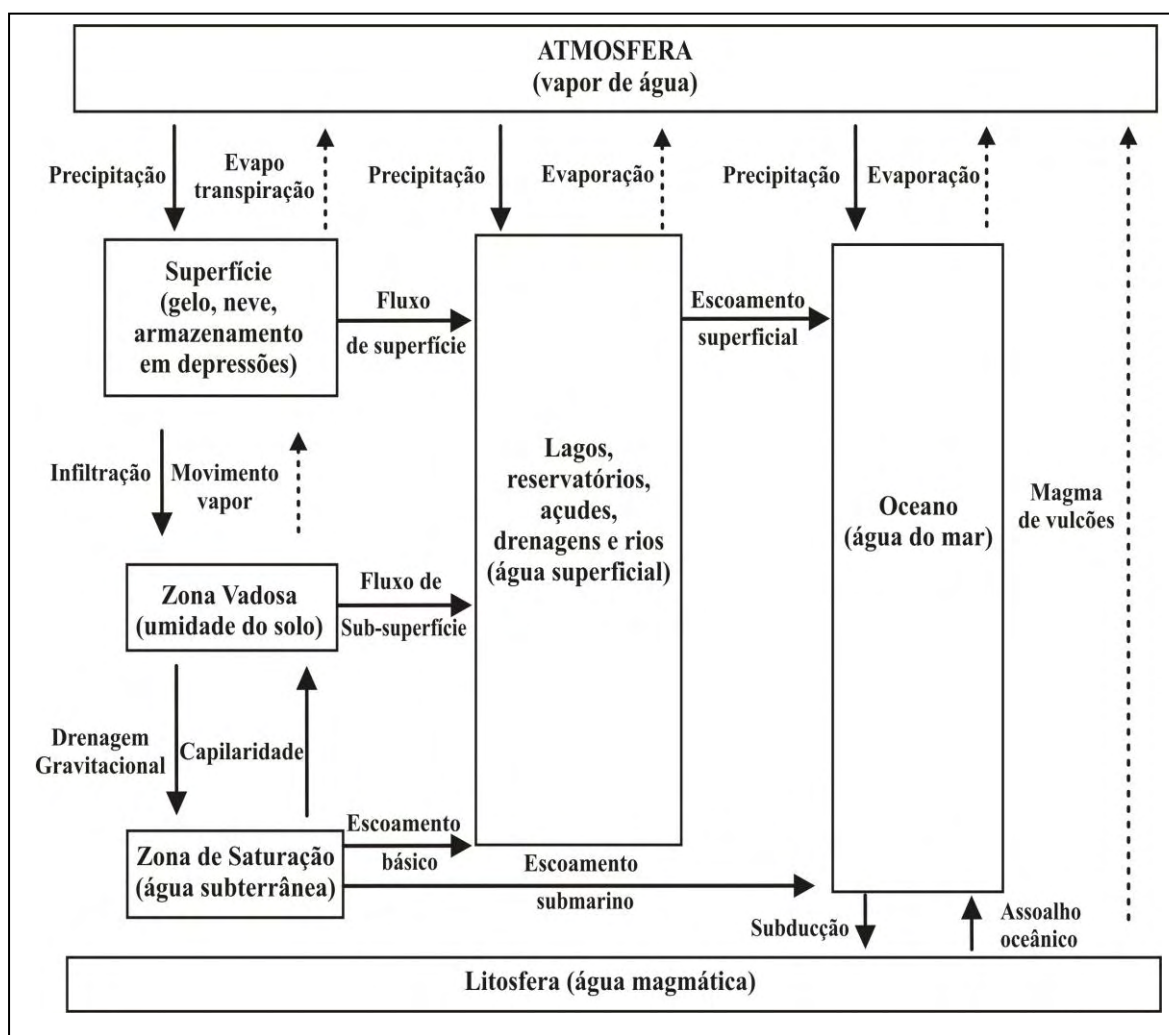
ATMOSFERA
(vapor de água)

Precipitação

Evapo transpiração

Precipitação

Evaporação

Precipitação

Evaporação

Superfície (gelo, neve, armazenamento em depressões)

Fluxo de superfície

Escoamento superficial

Infiltração

Movimento vapor

Lagos, reservatórios, açudes, drenagens e rios (água superficial)

Oceano (água do mar)

Magma de vulcões

Zona Vadosa (umidade do solo)

Fluxo de Sub-superfície

Drenagem Gravitacional

Capilaridade

Escoamento básico

Zona de Saturação (água subterrânea)

Escoamento submarino

Subducção

Assoalho oceânico

Litosfera (água magmática)